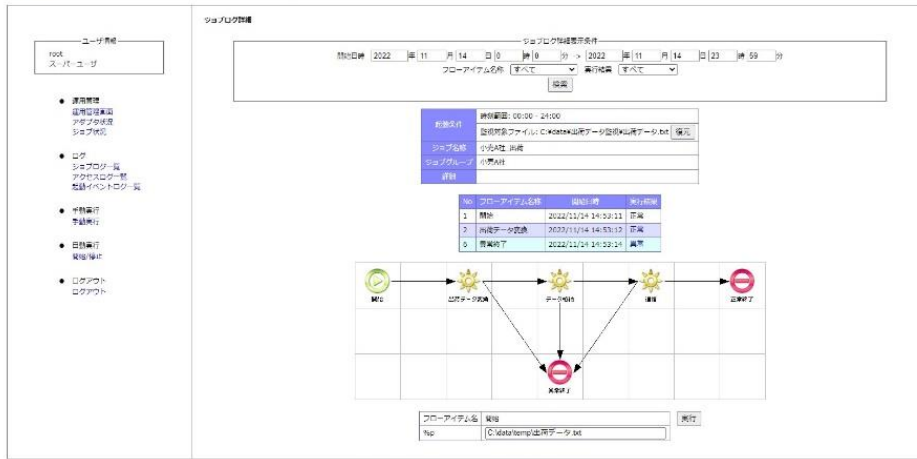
ジョブログ詳細

ユーザ情報
root
スーパーユーザ

● 運用管理
運用管理画面
アダプタ状況
ジョブ状況

● ログ
ジョブログ一覧
アクセスログ一覧
起動イベントログ一覧

● 手動実行
手動実行

● 自動実行
稼働/停止

● ログアウト
ログアウト

ジョブログ詳細表示条件
開始日時 2022 年 11 月 14 日 0 時 0 分 ～ 2022 年 11 月 14 日 23 時 59 分
フローアイテム名称 すべて 実行結果 すべて
検索

| 起動条件 | 時刻範囲：00:00 - 24:00 |
|---|---|
| | 監視対象ファイル：C:¥data¥出荷データ監視¥出荷データ.txt 復元 |
| ジョブ名称 | 小売A社_出荷 |
| ジョブグループ | 小売A社 |
| 詳細 | |

| No. | フローアイテム名称 | 開始日時 | 実行結果 |
|---|---|---|---|
| 1 | 開始 | 2022/11/14 14:53:11 | 正常 |
| 2 | 出荷データ変換 | 2022/11/14 14:53:12 | 正常 |
| 6 | 異常終了 | 2022/11/14 14:53:14 | 異常 |

開始
出荷データ変換
データ格納
通知
正常終了
異常終了

| フローアイテム名 | 開始 | 実行 |
|---|---|---|
| %p | C:\data\temp\出荷データ.txt | |